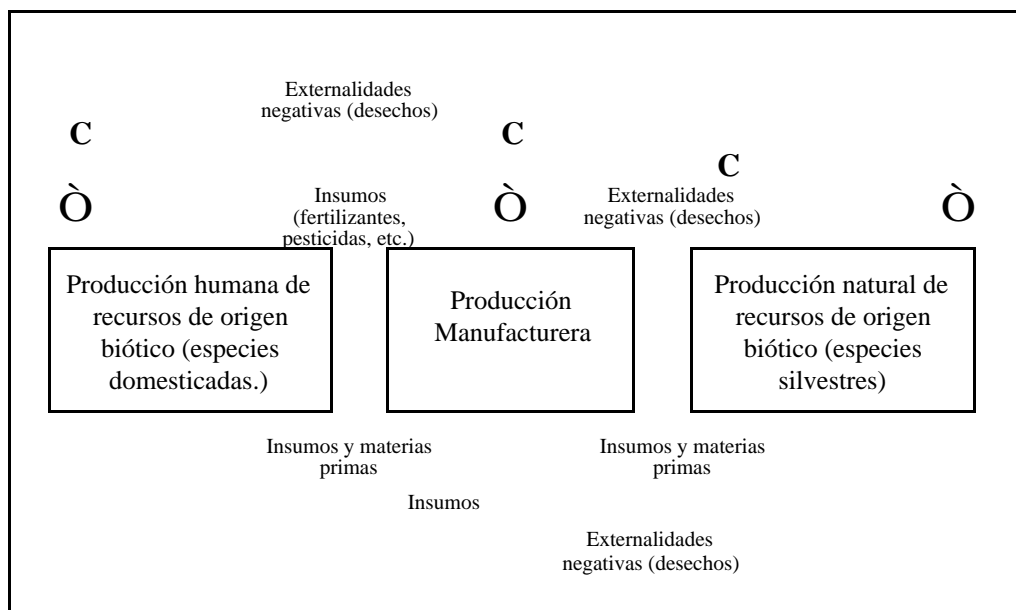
Externalidades negativas (desechos)

C

C

C

Ò

Insumos (fertilizantes, pesticidas, etc.)

Ò

Externalidades negativas (desechos)

Ò

Producción humana de recursos de origen biótico (especies domesticadas.)

Producción Manufacturera

Producción natural de recursos de origen biótico (especies silvestres)

Insumos y materias primas

Insumos y materias primas

Insumos

Externalidades negativas (desechos)